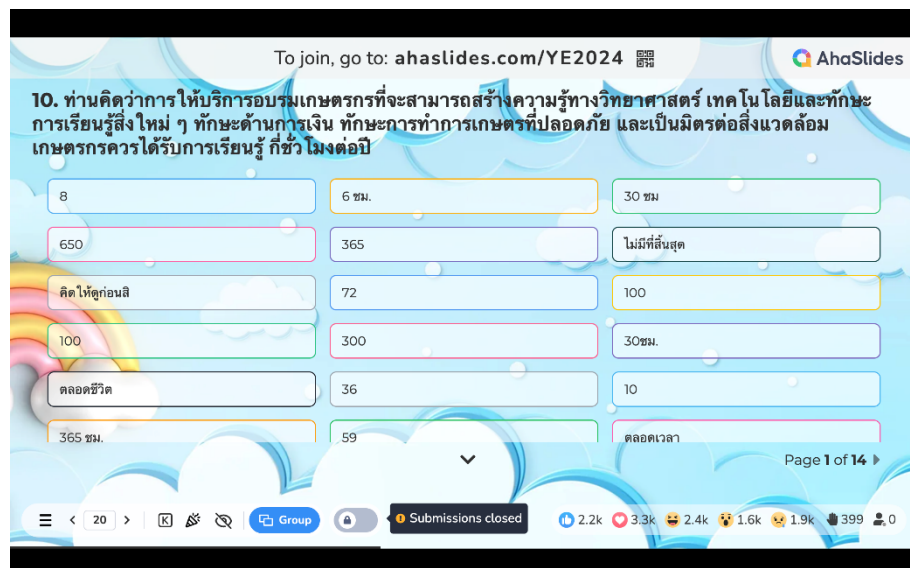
To join, go to: ahaslides.com/YE2024

AhaSlides

10. ท่านคิดว่าการให้บริการอบรมเกษตรกรที่จะสามารถสร้างความรู้ทางวิทยาศาสตร์ เทคโนโลยีและทักษะการเรียนรู้สิ่งใหม่ ๆ ทักษะด้านการเงิน ทักษะการทำการเกษตรที่ปลอดภัย และเป็นมิตรต่อสิ่งแวดล้อม เกษตรกรควรได้รับการเรียนรู้ กี่ชั่วโมงต่อปี

| | | |
|---|---|---|
| 8 | 6 ชม. | 30 ชม |
| 650 | 365 | ไม่มีที่สิ้นสุด |
| คิดให้ดูก่อนสิ | 72 | 100 |
| 100 | 300 | 30ชม. |
| ตลอดชีวิต | 36 | 10 |
| 365 ชม. | 59 | ตลอดเวลา |

Page 1 of 14

20 Group Submissions closed 2.2k 3.3k 2.4k 1.6k 1.9k 399 0